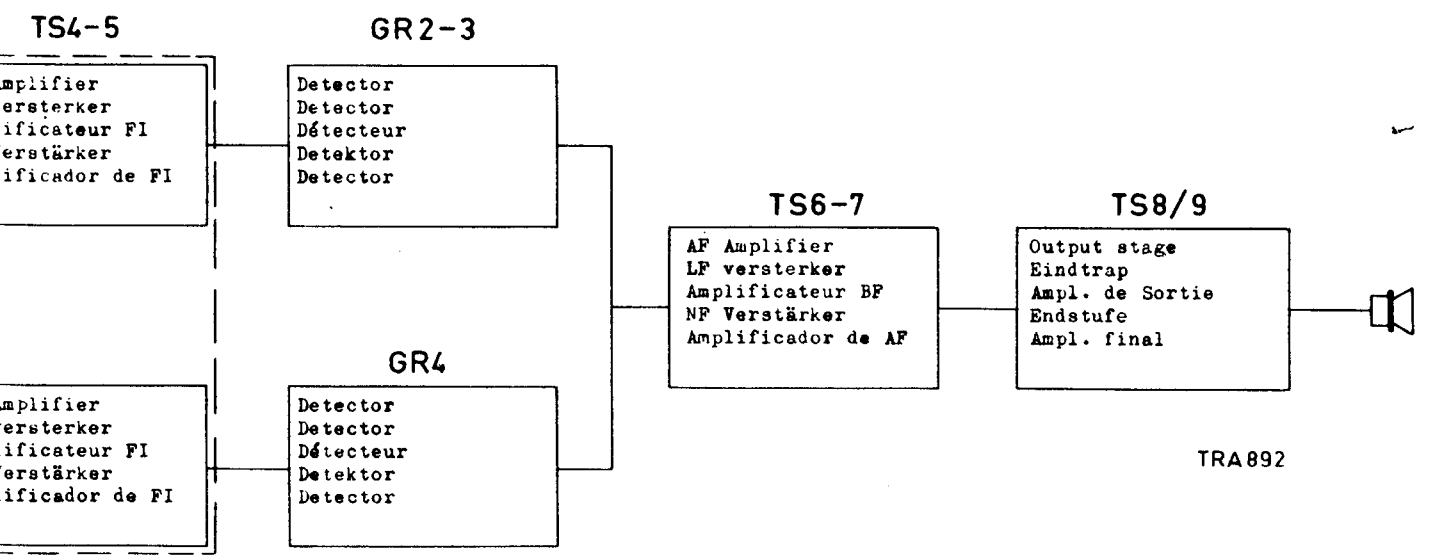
TS4-5

mplifier
ersterker
ificateur FI
erstärker
ificador de FI

GR2-3

Detector
Detector
Détecteur
Detektor
Detector

TS6-7

AF Amplifier
LF versterker
Amplificateur BF
NF Verstärker
Amplificador de AF

TS8/9

Output stage
Eindtrap
Ampl. de Sortie
Endstufe
Ampl. final

mplifier
ersterker
ificateur FI
erstärker
ificador de FI

GR4

Detector
Detector
Détecteur
Detektor
Detector

TRA892